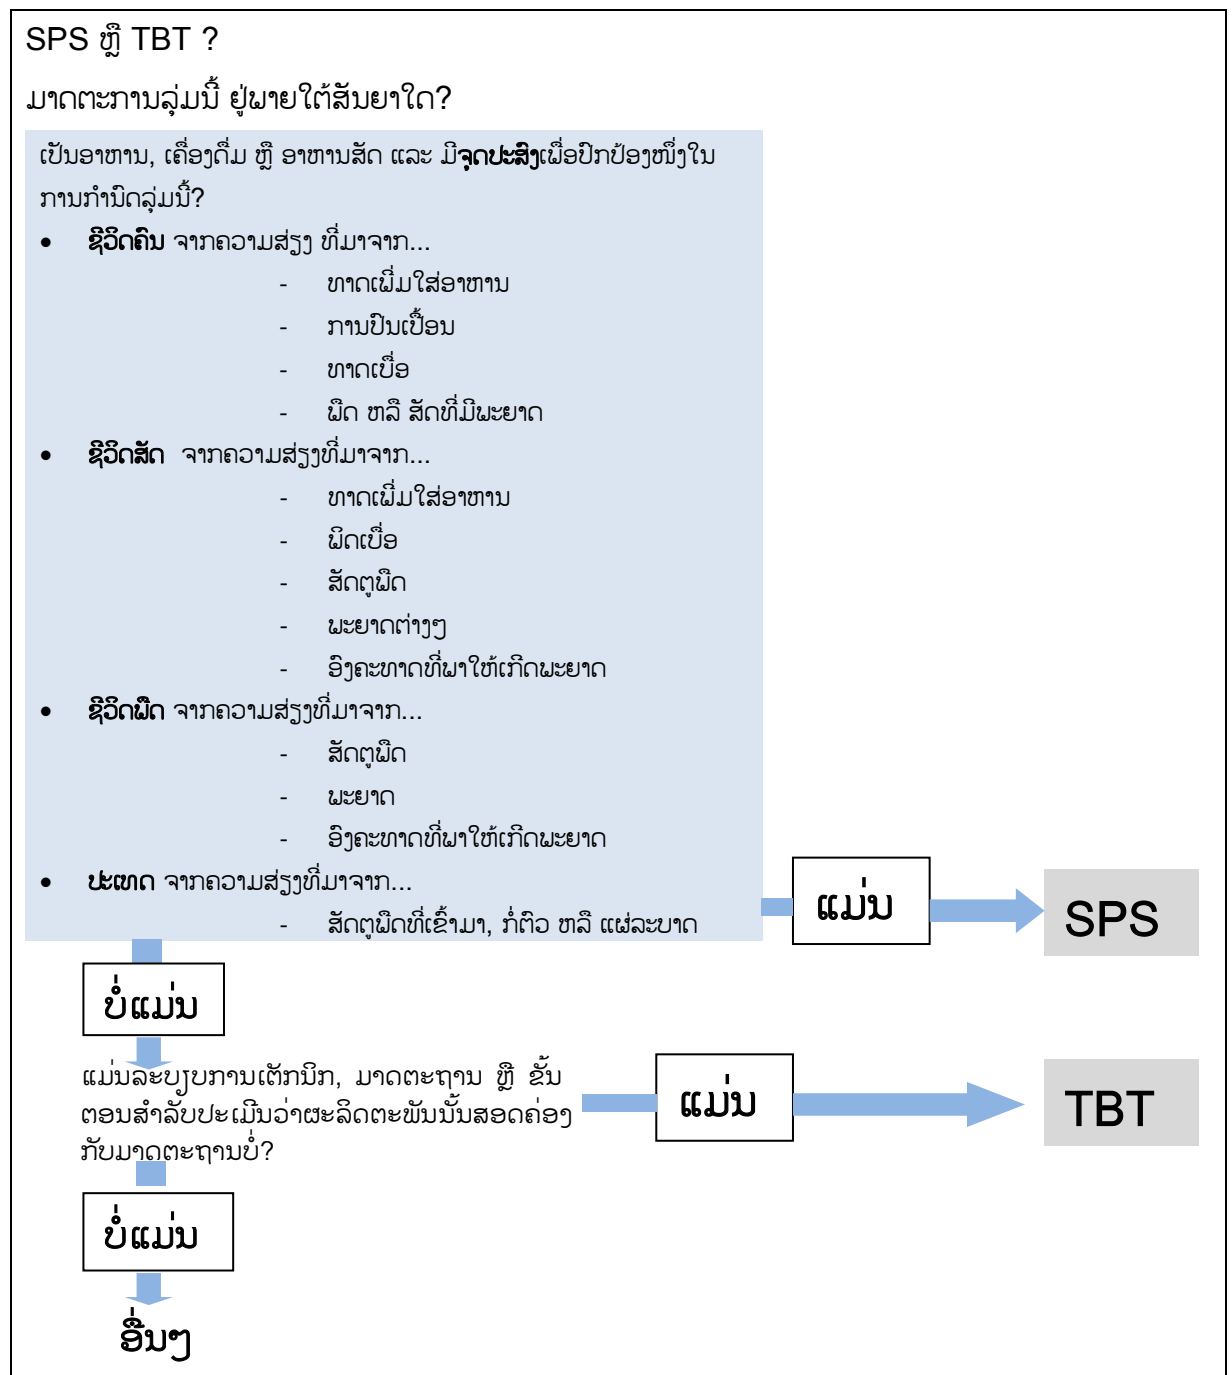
SPS ຫຼື TBT ?

ມາດຕະການລຸ່ມນີ້ ຢູ່ພາຍໃຕ້ສັນຍາໃດ?

ເປັນອາຫານ, ເຄື່ອງດື່ມ ຫຼື ອາຫານສັດ ແລະ ມີ**ຈຸດປະສົງ**ເພື່ອປົກປ້ອງໜຶ່ງໃນການກຳນົດລຸ່ມນີ້?

- **ຊີວິດຄົນ** ຈາກຄວາມສ່ຽງ ທີ່ມາຈາກ...
  - ທາດເພີ່ມໃສ່ອາຫານ
  - ການປົນເປື້ອນ
  - ທາດເບື່ອ
  - ພືດ ຫລື ສັດທີ່ມີພະຍາດ
- **ຊີວິດສັດ** ຈາກຄວາມສ່ຽງທີ່ມາຈາກ...
  - ທາດເພີ່ມໃສ່ອາຫານ
  - ພິດເບື່ອ
  - ສັດຕູພືດ
  - ພະຍາດຕ່າງໆ
  - ອົງຄະທາດທີ່ພາໃຫ້ເກີດພະຍາດ
- **ຊີວິດພືດ** ຈາກຄວາມສ່ຽງທີ່ມາຈາກ...
  - ສັດຕູພືດ
  - ພະຍາດ
  - ອົງຄະທາດທີ່ພາໃຫ້ເກີດພະຍາດ
- **ປະເທດ** ຈາກຄວາມສ່ຽງທີ່ມາຈາກ...
  - ສັດຕູພືດທີ່ເຂົ້າມາ, ກໍ່ຕົວ ຫລື ແຜ່ລະບາດ

ແມ່ນ

SPS

ບໍ່ແມ່ນ

ແມ່ນລະບຽບການເຕັກນິກ, ມາດຕະຖານ ຫຼື ຂັ້ນຕອນສຳລັບປະເມີນວ່າຜະລິດຕະພັນນັ້ນສອດຄ່ອງກັບມາດຕະຖານບໍ່?

ແມ່ນ

TBT

ບໍ່ແມ່ນ

ອື່ນໆ